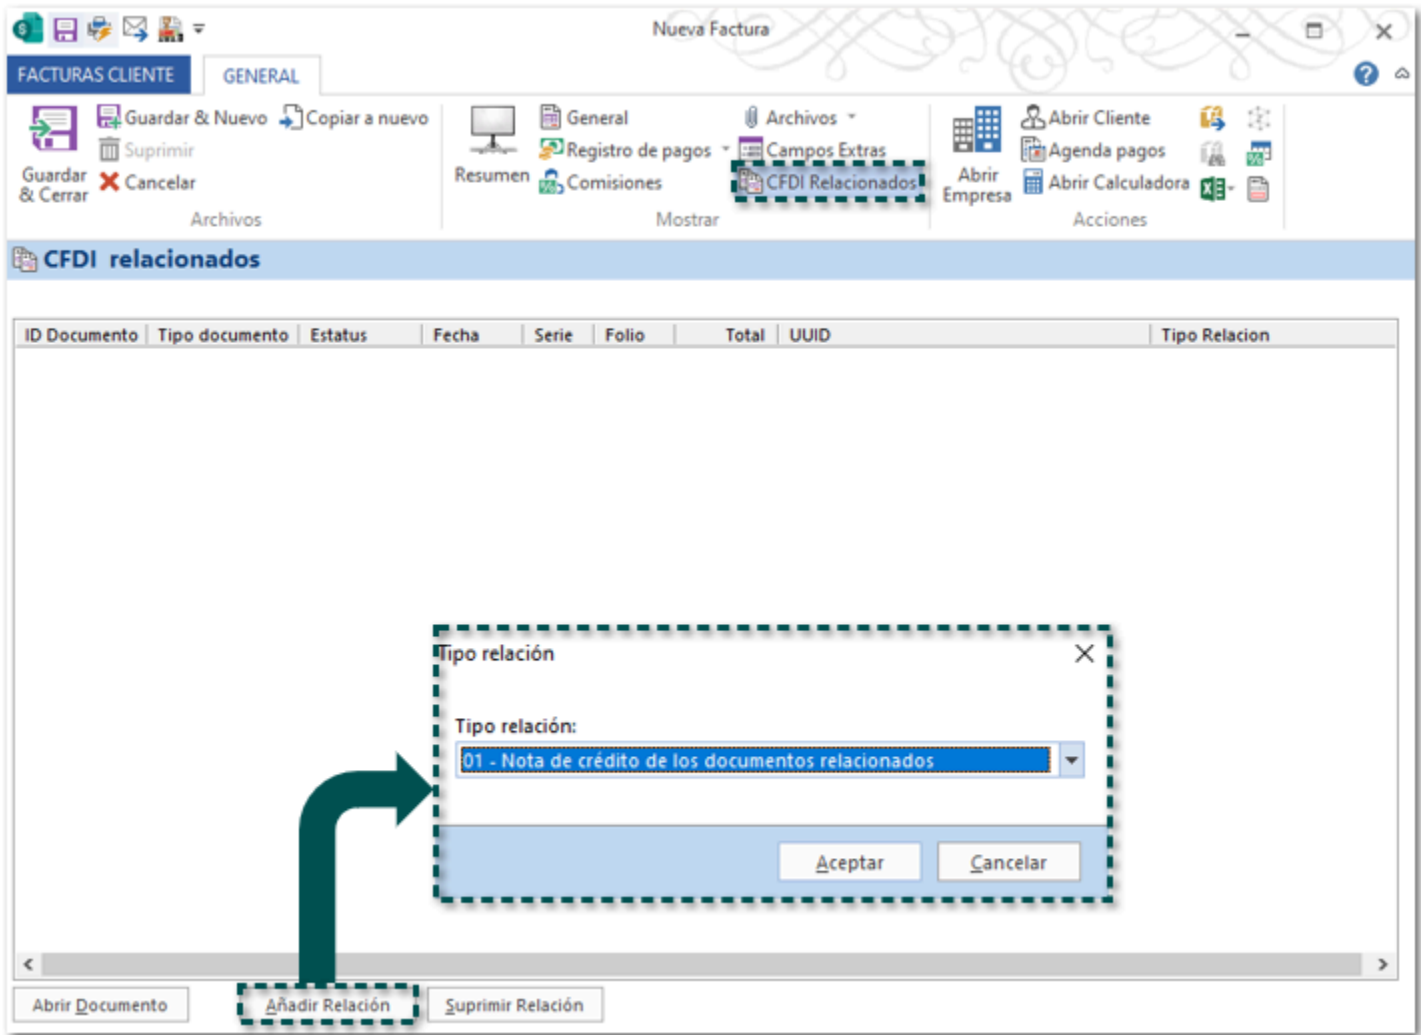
Nueva Factura

FACTURAS CLIENTE
GENERAL

Guardar & Cerrar
Guardar & Nuevo
Copiar a nuevo
Suprimir
Cancelar
Archivos

Resumen
General
Registro de pagos
Comisiones
Archivos
Campos Extras
CFDI Relacionados
Mostrar

Abrir Empresa
Abrir Cliente
Agenda pagos
Abrir Calculadora
Acciones

CFDI relacionados

| ID Documento | Tipo documento | Estatus | Fecha | Serie | Folio | Total | UUID | Tipo Relacion |
|---|---|---|---|---|---|---|---|---|

Tipo relación

Tipo relación:
01 - Nota de crédito de los documentos relacionados

Aceptar
Cancelar

Abrir Documento
Añadir Relación
Suprimir Relación